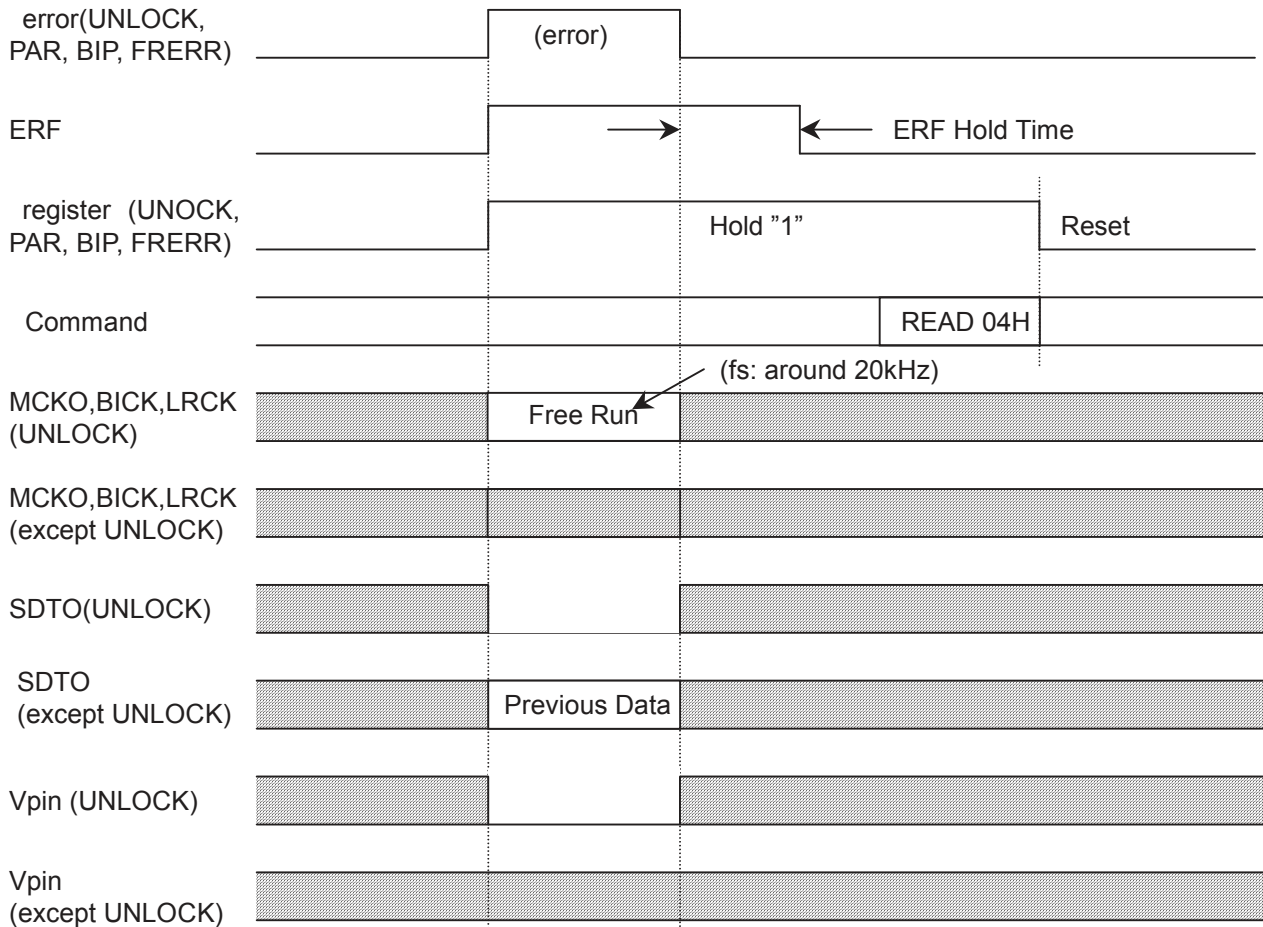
error(UNLOCK, PAR, BIP, FRERR)

(error)

ERF

ERF Hold Time

register (UNOCK, PAR, BIP, FRERR)

Hold ”1”

Reset

Command

READ 04H

(fs: around 20kHz)

MCKO,BICK,LRCK (UNLOCK)

Free Run

MCKO,BICK,LRCK (except UNLOCK)

SDTO(UNLOCK)

SDTO (except UNLOCK)

Previous Data

Vpin (UNLOCK)

Vpin (except UNLOCK)